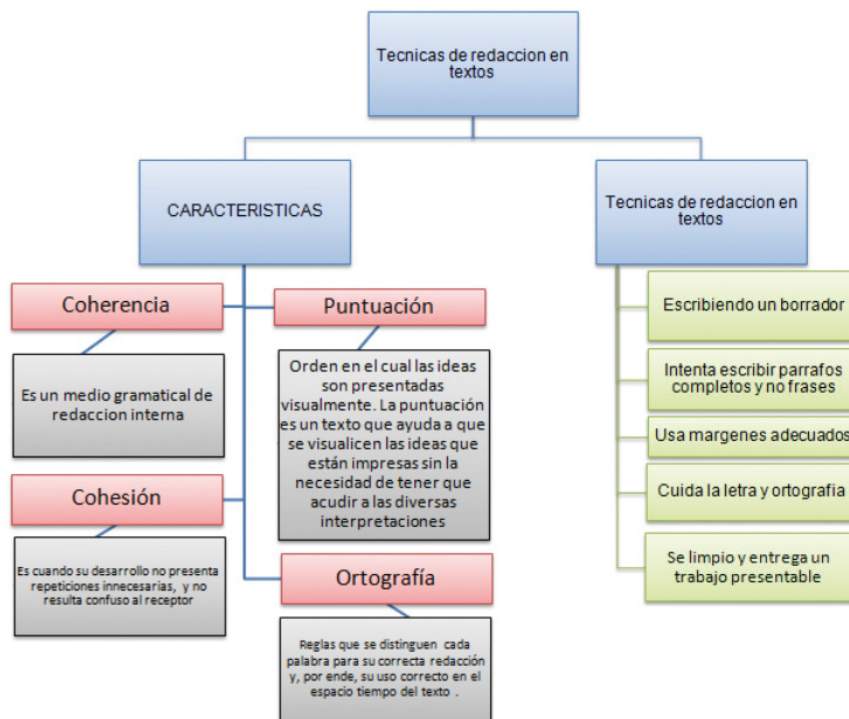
Tecnicas de redaccion en textos

CARACTERISTICAS

Coherencia

Es un medio gramatical de redaccion interna

Cohesión

Es cuando su desarrollo no presenta repeticiones innecesarias, y no resulta confuso al receptor

Puntuación

Orden en el cual las ideas son presentadas visualmente. La puntuación es un texto que ayuda a que se visualicen las ideas que están impresas sin la necesidad de tener que acudir a las diversas interpretaciones

Ortografía

Reglas que se distinguen cada palabra para su correcta redacción y, por ende, su uso correcto en el espacio tiempo del texto .

Tecnicas de redaccion en textos

Escribiendo un borrador

Intenta escribir parrafos completos y no frases

Usa margenes adecuados

Cuida la letra y ortografia

Se limpio y entrega un trabajo presentable